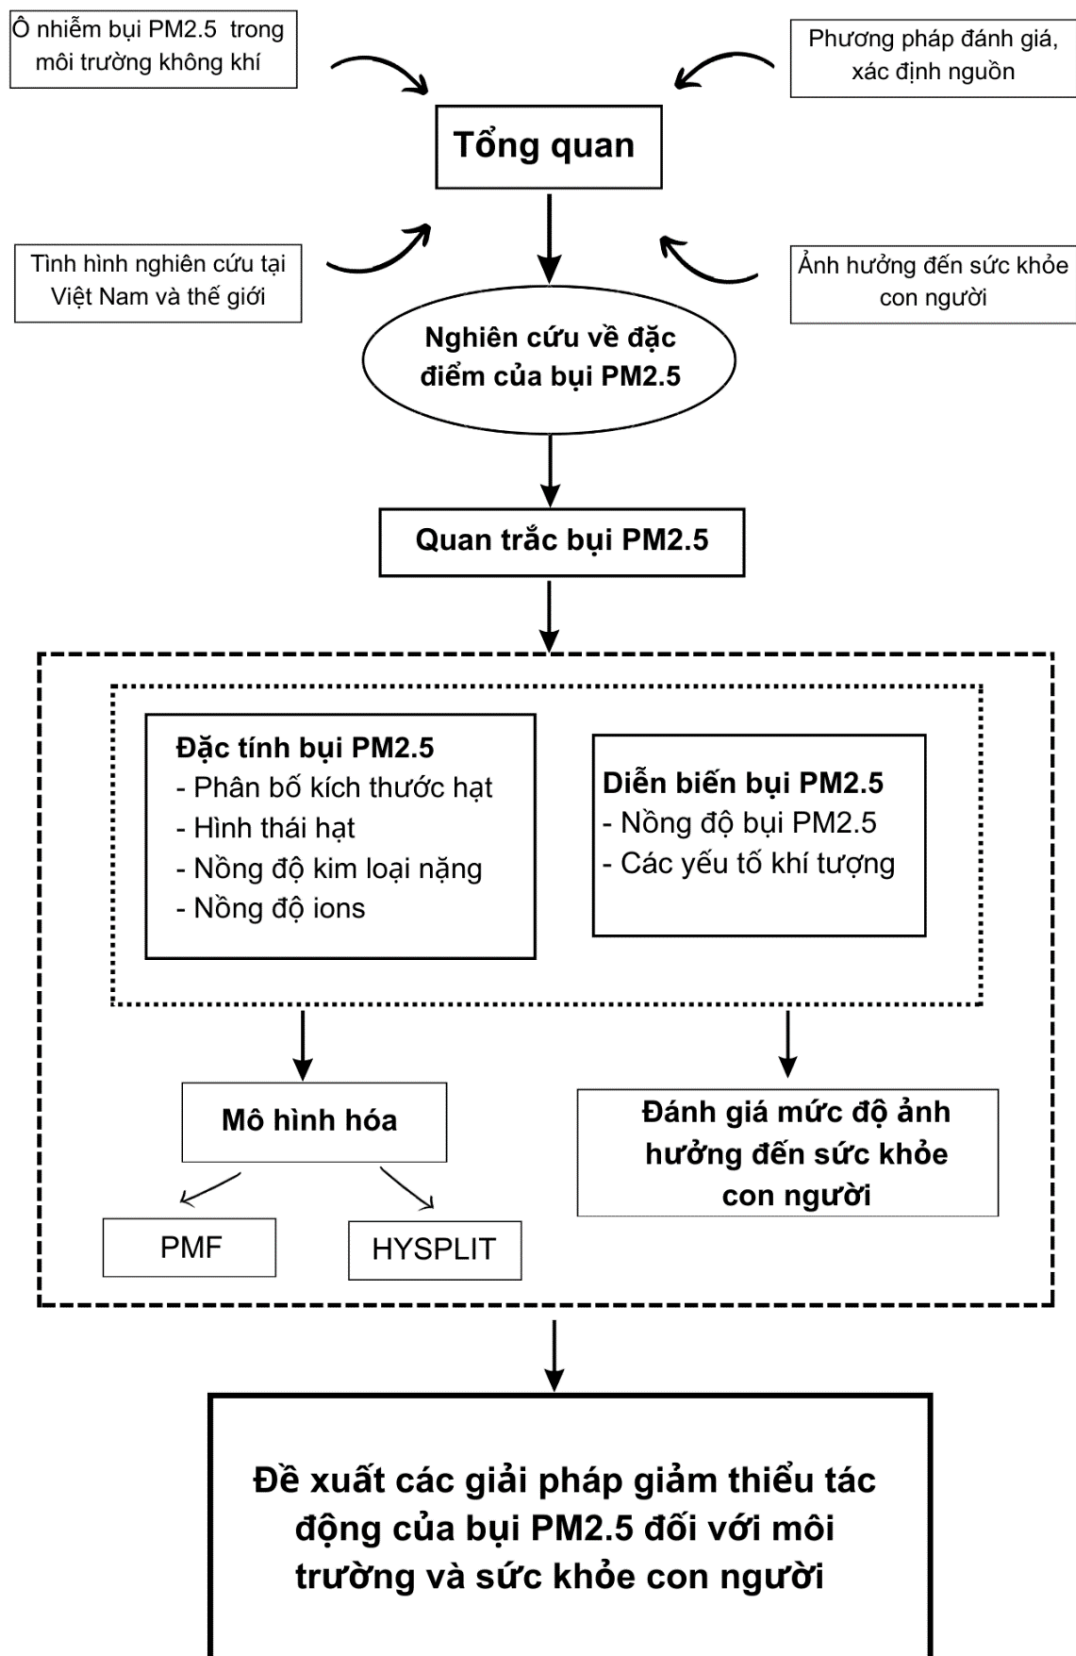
Ô nhiễm bụi PM2.5 trong môi trường không khí

Phương pháp đánh giá, xác định nguồn

Tổng quan

Tình hình nghiên cứu tại Việt Nam và thế giới

Ảnh hưởng đến sức khỏe con người

Nghiên cứu về đặc điểm của bụi PM2.5

Quan trắc bụi PM2.5

Đặc tính bụi PM2.5
- Phân bố kích thước hạt
- Hình thái hạt
- Nồng độ kim loại nặng
- Nồng độ ions

Diễn biến bụi PM2.5
- Nồng độ bụi PM2.5
- Các yếu tố khí tượng

Mô hình hóa

PMF

HYSPLIT

Đánh giá mức độ ảnh hưởng đến sức khỏe con người

Đề xuất các giải pháp giảm thiểu tác động của bụi PM2.5 đối với môi trường và sức khỏe con người